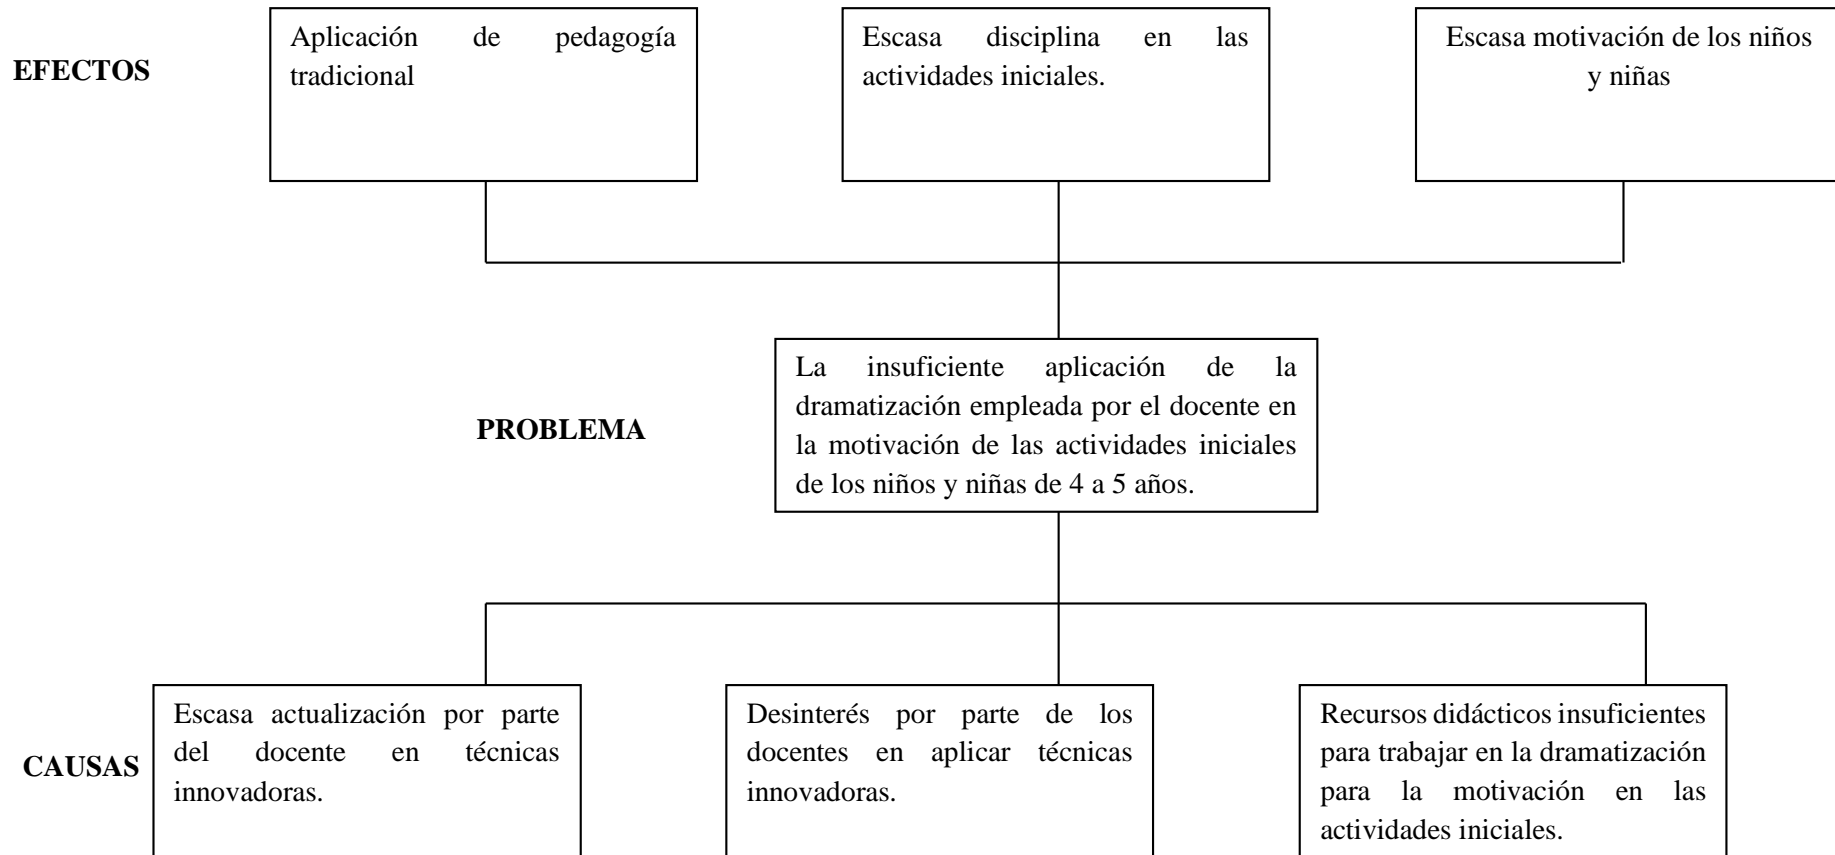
EFECTOS

Aplicación de pedagogía tradicional

Escasa disciplina en las actividades iniciales.

Escasa motivación de los niños y niñas

PROBLEMA

La insuficiente aplicación de la dramatización empleada por el docente en la motivación de las actividades iniciales de los niños y niñas de 4 a 5 años.

CAUSAS

Escasa actualización por parte del docente en técnicas innovadoras.

Desinterés por parte de los docentes en aplicar técnicas innovadoras.

Recursos didácticos insuficientes para trabajar en la dramatización para la motivación en las actividades iniciales.